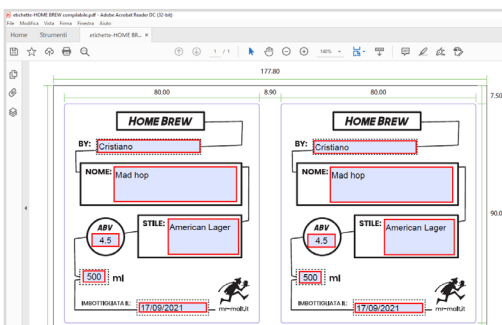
etichette-HOME BREW compilabile.pdf - Adobe Acrobat Reader DC (32-bit)
File Modifica Vista Firma Finestra Aiuto
Home Strumenti etichette-HOME BR... ×
1 / 1 146%
177.80
80.00 8.90 80.00
7.50
90.0

HOME BREW
BY: Cristiano
NOME: Mad hop
ABV 4.5
STILE: American Lager
500 ml
IMBOTTIGLIATA IL: 17/09/2021
mr-malt.it

HOME BREW
BY: Cristiano
NOME: Mad hop
ABV 4.5
STILE: American Lager
500 ml
IMBOTTIGLIATA IL: 17/09/2021
mr-malt.it